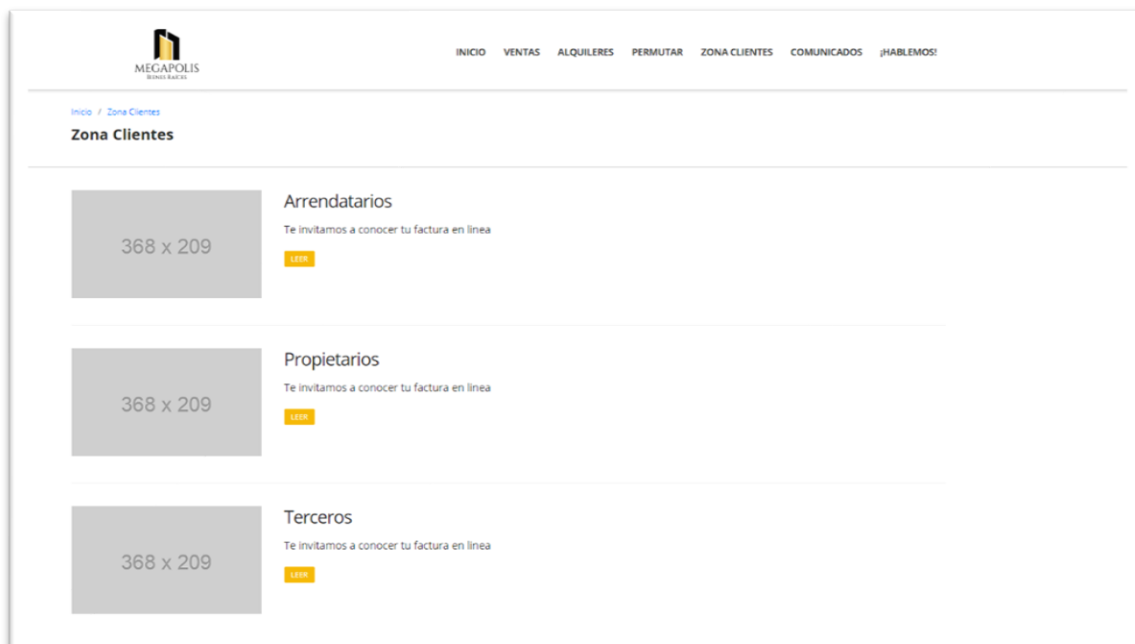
MEGAPOLIS
BIENES RAÍCES

INICIO VENTAS ALQUILERES PERMUTAR ZONA CLIENTES COMUNICADOS ¡HABLEMOS!

Inicio / Zona Clientes

Zona Clientes

368 x 209

Arrendatarios

Te invitamos a conocer tu factura en linea

LEER

368 x 209

Propietarios

Te invitamos a conocer tu factura en linea

LEER

368 x 209

Terceros

Te invitamos a conocer tu factura en linea

LEER